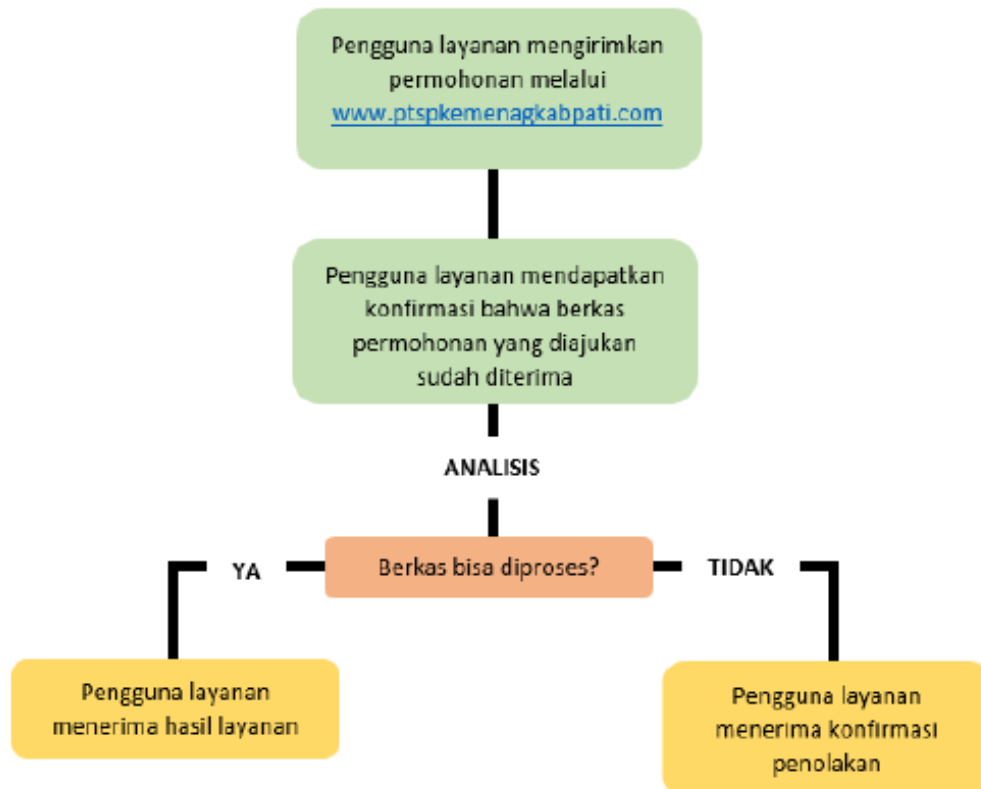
Pengguna layanan mengirimkan permohonan melalui www.ptspkemenagkabpati.com

Pengguna layanan mendapatkan konfirmasi bahwa berkas permohonan yang diajukan sudah diterima

ANALISIS

YA

Berkas bisa diproses?

TIDAK

Pengguna layanan menerima hasil layanan

Pengguna layanan menerima konfirmasi penolakan